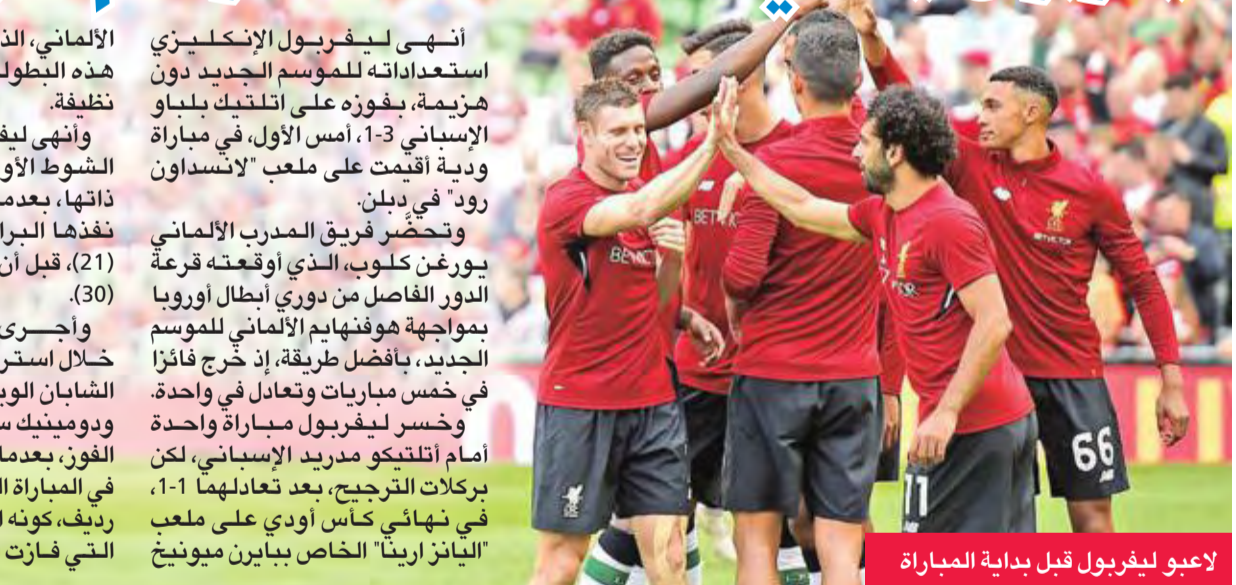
أنهى ليفربول الإنكليزي استعداداته للموسم الجديد دون هزيمة، بفوزه على اتلتيك بلباو الإسباني 3-1، أمس الأول، في مباراة ودية أقيمت على ملعب "لانسداون رود" في دبلن.

وتحضّر فريق المدرب الألماني يورغن كلوب، الذي أوقعته قرعة الدور الفاصل من دوري أبطال أوروبا بمواجهة هوفنهايم الألماني للموسم الجديد، بأفضل طريقة، إذ خرج فائزا في خمس مباريات وتعادل في واحدة.

وخسر ليفربول مباراة واحدة أمام أتلتيكو مدريد الإسباني، لكن بركلات الترجيح، بعد تعادلهما 1-1، في نهائي كأس أودي على ملعب "اليانز ارينا" الخاص ببايرن ميونيخ

الألماني، الذ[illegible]
هذه البطول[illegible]
نظيفة.

وأنهى ليف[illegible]
الشوط الأو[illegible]
ذاتها، بعدم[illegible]
نفذها البرا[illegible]
(21)، قبل أن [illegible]
(30).

وأجـرى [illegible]
خلال استر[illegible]
الشابان الويـ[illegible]
ودومينيك س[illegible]
الفوز، بعدما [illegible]
في المباراة ا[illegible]
رديف، كونه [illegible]
التي فـازت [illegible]

BETVICTOR

66

11

لاعبو ليفربول قبل بداية المباراة